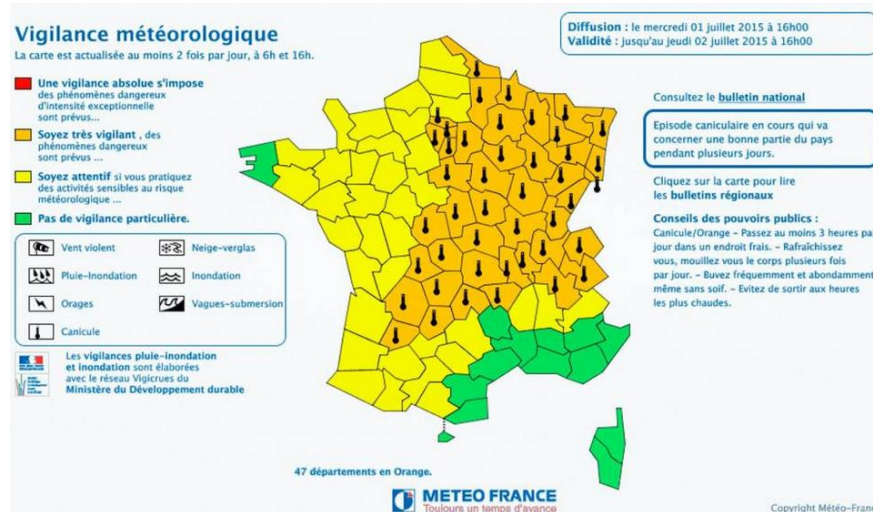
Vigilance météorologique
La carte est actualisée au moins 2 fois par jour, à 6h et 16h.

Une vigilance absolue s'impose des phénomènes dangereux d'intensité exceptionnelle sont prévus...

Soyez très vigilant, des phénomènes dangereux sont prévus ...

Soyez attentif si vous pratiquez des activités sensibles au risque météorologique ...

Pas de vigilance particulière.

Vent violent
Neige-verglas
Pluie-Inondation
Inondation
Orages
Vagues-submersion
Canicule

Les vigilances pluie-inondation et inondation sont élaborées avec le réseau Vigicrues du Ministère du Développement durable

Diffusion : le mercredi 01 juillet 2015 à 16h00
Validité : jusqu'au jeudi 02 juillet 2015 à 16h00

Consultez le bulletin national

Episode caniculaire en cours qui va concerner une bonne partie du pays pendant plusieurs jours.

Cliquez sur la carte pour lire les bulletins régionaux

Conseils des pouvoirs publics :
Canicule/Orange - Passez au moins 3 heures pa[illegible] jour dans un endroit frais. - Rafraîchissez vous, mouillez vous le corps plusieurs fois par jour. - Buvez fréquemment et abondamment même sans soif. - Evitez de sortir aux heures les plus chaudes.

47 départements en Orange.

METEO FRANCE
Toujours un temps d'avance

Copyright Météo-Fran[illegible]